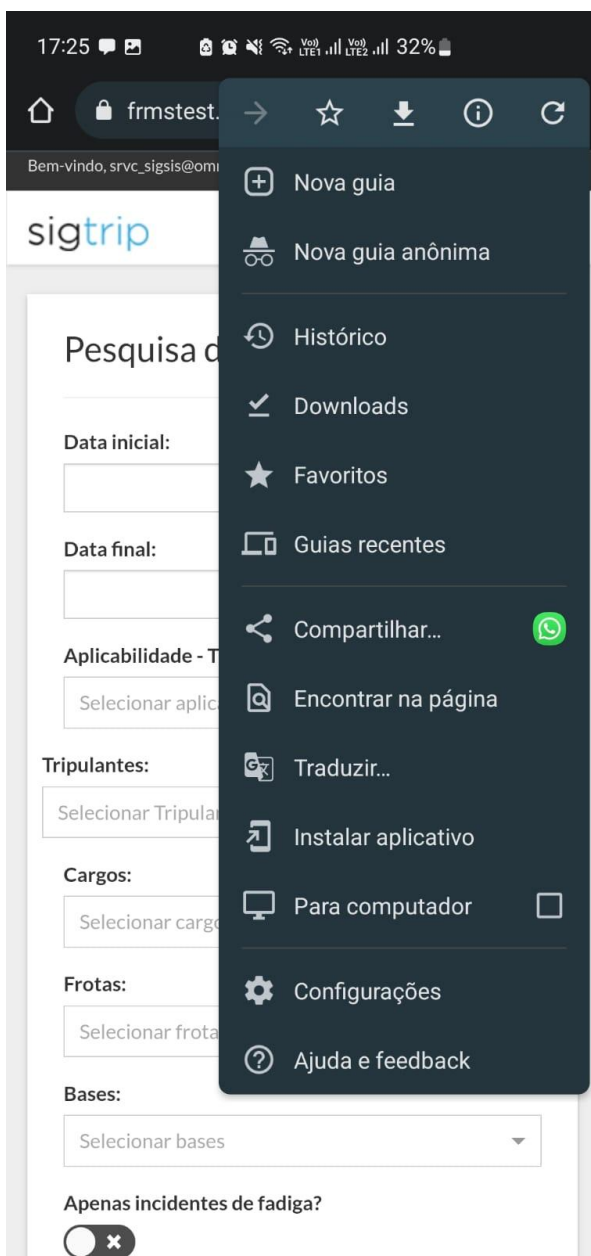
17:25 32%

frmstest.

Bem-vindo, srvc_sigsis@om

sigtrip

Pesquisa d

Data inicial:

Data final:

Aplicabilidade - T

Selecionar aplic

Tripulantes:

Selecionar Tripular

Cargos:

Selecionar carg

Frotas:

Selecionar frota

Bases:

Selecionar bases

Apenas incidentes de fadiga?

Nova guia

Nova guia anônima

Histórico

Downloads

Favoritos

Guias recentes

Compartilhar...

Encontrar na página

Traduzir...

Instalar aplicativo

Para computador

Configurações

Ajuda e feedback